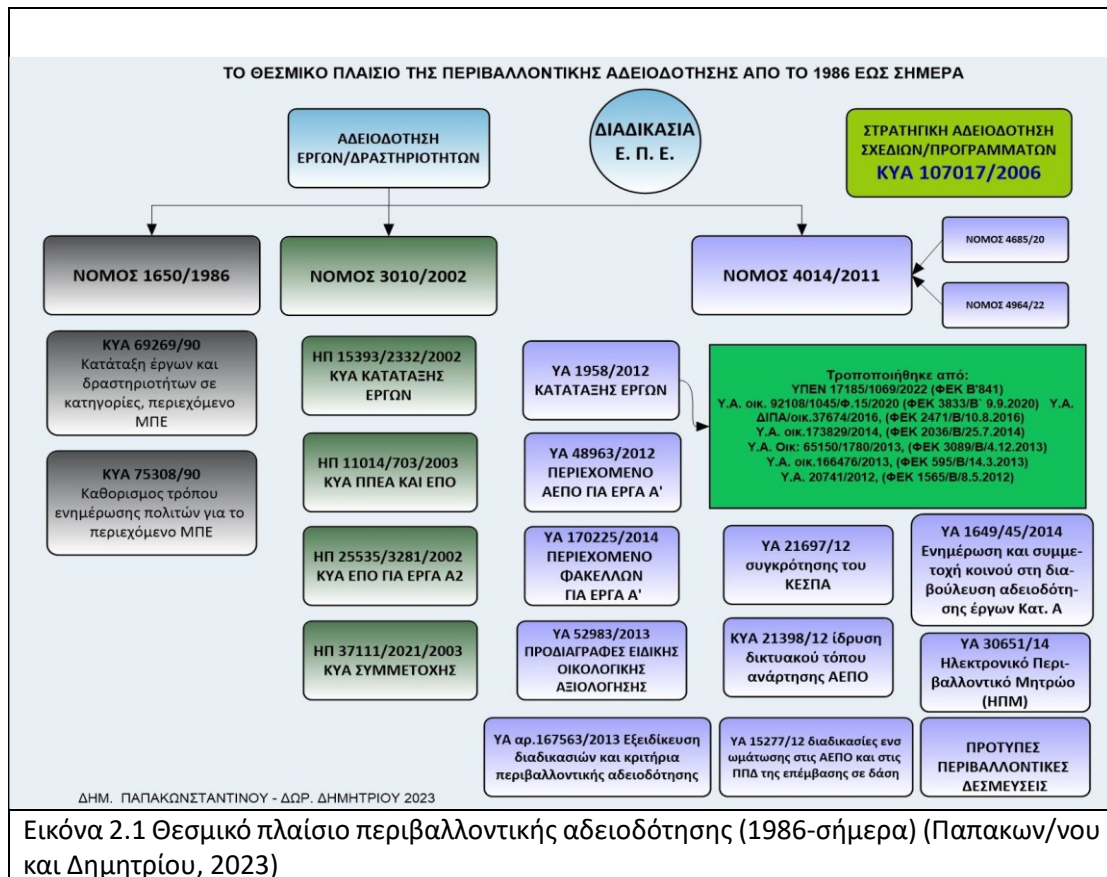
ΤΟ ΘΕΣΜΙΚΟ ΠΛΑΙΣΙΟ ΤΗΣ ΠΕΡΙΒΑΛΛΟΝΤΙΚΗΣ ΑΔΕΙΟΔΟΤΗΣΗΣ ΑΠΟ ΤΟ 1986 ΕΩΣ ΣΗΜΕΡΑ

ΑΔΕΙΟΔΟΤΗΣΗ ΕΡΓΩΝ/ΔΡΑΣΤΗΡΙΟΤΗΤΩΝ

ΔΙΑΔΙΚΑΣΙΑ Ε. Π. Ε.

ΣΤΡΑΤΗΓΙΚΗ ΑΔΕΙΟΔΟΤΗΣΗ ΣΧΕΔΙΩΝ/ΠΡΟΓΡΑΜΜΑΤΩΝ
ΚΥΑ 107017/2006

ΝΟΜΟΣ 4685/20

ΝΟΜΟΣ 1650/1986

ΝΟΜΟΣ 3010/2002

ΝΟΜΟΣ 4014/2011

ΝΟΜΟΣ 4964/22

ΚΥΑ 69269/90
Κατάταξη έργων και δραστηριοτήτων σε κατηγορίες, περιεχόμενο ΜΠΕ

ΚΥΑ 75308/90
Καθορισμος τρόπου ενημέρωσης πολιτών για το περιεχόμενο ΜΠΕ

ΗΠ 15393/2332/2002
ΚΥΑ ΚΑΤΑΤΑΞΗΣ ΕΡΓΩΝ

ΗΠ 11014/703/2003
ΚΥΑ ΠΠΕΑ ΚΑΙ ΕΠΟ

ΗΠ 25535/3281/2002
ΚΥΑ ΕΠΟ ΓΙΑ ΕΡΓΑ Α2

ΗΠ 37111/2021/2003
ΚΥΑ ΣΥΜΜΕΤΟΧΗΣ

ΥΑ 1958/2012
ΚΑΤΑΤΑΞΗΣ ΕΡΓΩΝ

Τροποποιήθηκε από:
ΥΠΕΝ 17185/1069/2022 (ΦΕΚ Β'841)
Υ.Α. οικ. 92108/1045/Φ.15/2020 (ΦΕΚ 3833/Β' 9.9.2020) Υ.Α. ΔΙΠΑ/οικ.37674/2016, (ΦΕΚ 2471/Β/10.8.2016)
Υ.Α. οικ.173829/2014, (ΦΕΚ 2036/Β/25.7.2014)
Υ.Α. Οικ: 65150/1780/2013, (ΦΕΚ 3089/Β/4.12.2013)
Υ.Α. οικ.166476/2013, (ΦΕΚ 595/Β/14.3.2013)
Υ.Α. 20741/2012, (ΦΕΚ 1565/Β/8.5.2012)

ΥΑ 48963/2012
ΠΕΡΙΕΧΟΜΕΝΟ ΑΕΠΟ ΓΙΑ ΕΡΓΑ Α'

ΥΑ 170225/2014
ΠΕΡΙΕΧΟΜΕΝΟ ΦΑΚΕΛΛΩΝ ΓΙΑ ΕΡΓΑ Α'

ΥΑ 21697/12
συγκρότηση του ΚΕΣΠΑ

ΥΑ 1649/45/2014
Ενημέρωση και συμμετοχή κοινού στη διαβούλευση αδειοδότησης έργων Κατ. Α

ΥΑ 52983/2013
ΠΡΟΔΙΑΓΡΑΦΕΣ ΕΙΔΙΚΗΣ ΟΙΚΟΛΟΓΙΚΗΣ ΑΞΙΟΛΟΓΗΣΗΣ

ΚΥΑ 21398/12 ίδρυση δικτυακού τόπου ανάρτησης ΑΕΠΟ

ΥΑ 30651/14
Ηλεκτρονικό Περιβαλλοντικό Μητρώο (ΗΠΜ)

ΥΑ αρ.167563/2013 Εξειδίκευση διαδικασιών και κριτήρια περιβαλλοντικής αδειοδότησης

ΥΑ 15277/12 διαδικασίες ενσωμάτωσης στις ΑΕΠΟ και στις ΠΠΔ της επέμβασης σε δάση

ΠΡΟΤΥΠΕΣ ΠΕΡΙΒΑΛΛΟΝΤΙΚΕΣ ΔΕΣΜΕΥΣΕΙΣ

ΔΗΜ. ΠΑΠΑΚΩΝΣΤΑΝΤΙΝΟΥ - ΔΩΡ. ΔΗΜΗΤΡΙΟΥ 2023

Εικόνα 2.1 Θεσμικό πλαίσιο περιβαλλοντικής αδειοδότησης (1986-σήμερα) (Παπακων/νου και Δημητρίου, 2023)